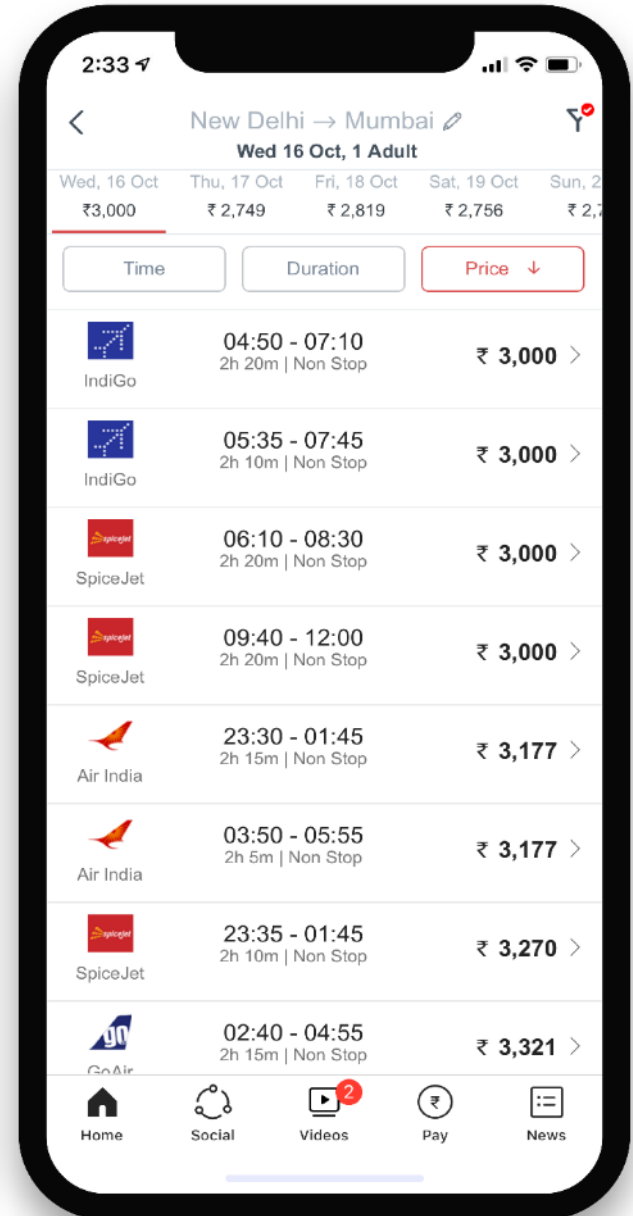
2:33

New Delhi → Mumbai
Wed 16 Oct, 1 Adult

Wed, 16 Oct ₹3,000
Thu, 17 Oct ₹ 2,749
Fri, 18 Oct ₹ 2,819
Sat, 19 Oct ₹ 2,756
Sun, 2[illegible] ₹ 2,7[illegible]

Time
Duration
Price ↓

IndiGo
04:50 - 07:10
2h 20m | Non Stop
₹ 3,000

IndiGo
05:35 - 07:45
2h 10m | Non Stop
₹ 3,000

spicejet
SpiceJet
06:10 - 08:30
2h 20m | Non Stop
₹ 3,000

spicejet
SpiceJet
09:40 - 12:00
2h 20m | Non Stop
₹ 3,000

Air India
23:30 - 01:45
2h 15m | Non Stop
₹ 3,177

Air India
03:50 - 05:55
2h 5m | Non Stop
₹ 3,177

spicejet
SpiceJet
23:35 - 01:45
2h 10m | Non Stop
₹ 3,270

go
GoAir
02:40 - 04:55
2h 15m | Non Stop
₹ 3,321

Home
Social
2
Videos
₹
Pay
News